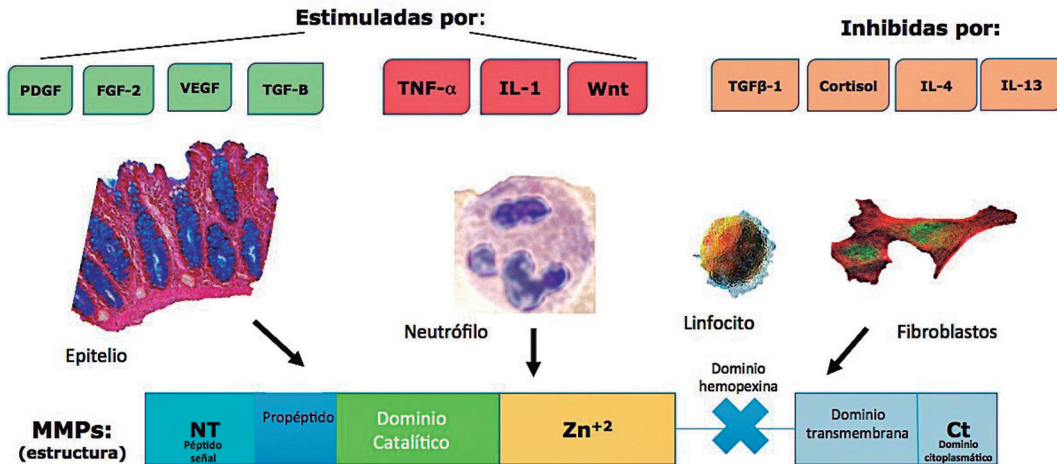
Estimuladas por:

Inhibidas por:

PDGF

FGF-2

VEGF

TGF-B

TNF-α

IL-1

Wnt

TGFβ-1

Cortisol

IL-4

IL-13

Epitelio

Neutrófilo

Linfocito

Fibroblastos

Dominio hemopexina

MMPs: (estructura)

NT Péptido señal

Propéptido

Dominio Catalítico

$Zn^{+2}$

Dominio transmembrana

Ct Dominio citoplasmático